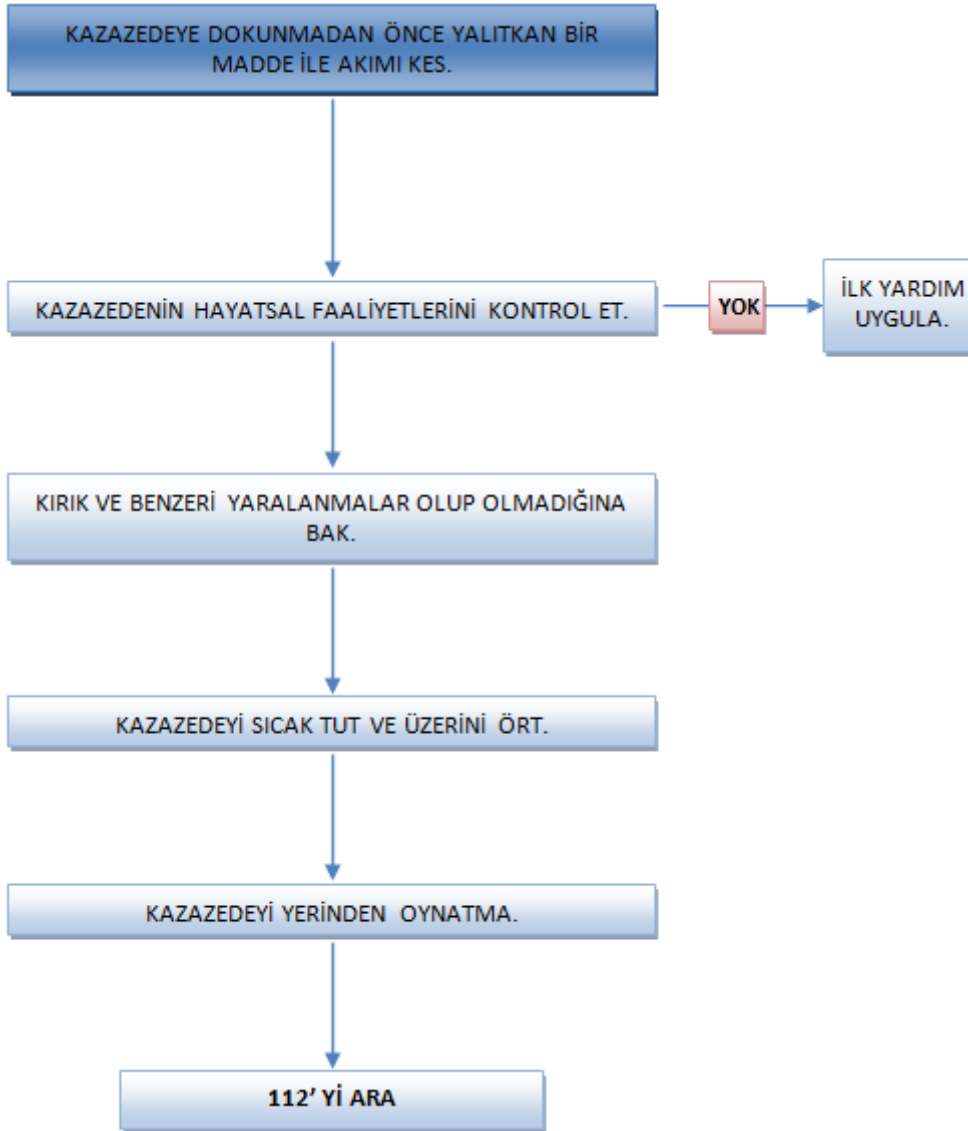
KAZAZEDEYE DOKUNMADAN ÖNCE YALITKAN BİR MADDE İLE AKIMI KES.

KAZAZEDENİN HAYATSAL FAALİYETLERİNİ KONTROL ET.

YOK

İLK YARDIM UYGULA.

KIRIK VE BENZERİ YARALANMALAR OLUP OLMADIĞINA BAK.

KAZAZEDEYİ SICAK TUT VE ÜZERİNİ ÖRT.

KAZAZEDEYİ YERİNDEN OYNATMA.

112' Yİ ARA